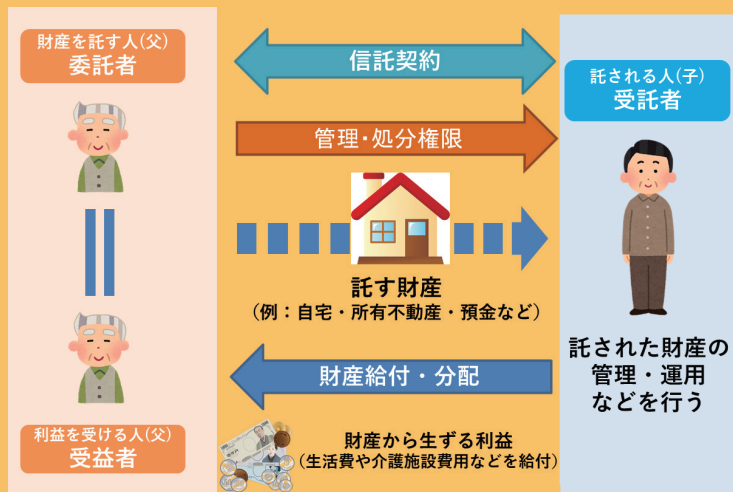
財産を託す人(父)
委託者

信託契約

託される人(子)
受託者

管理・処分権限

託す財産
(例：自宅・所有不動産・預金など)

託された財産の
管理・運用
などを行う

財産給付・分配

利益を受ける人(父)
受益者

財産から生ずる利益
(生活費や介護施設費用などを給付)